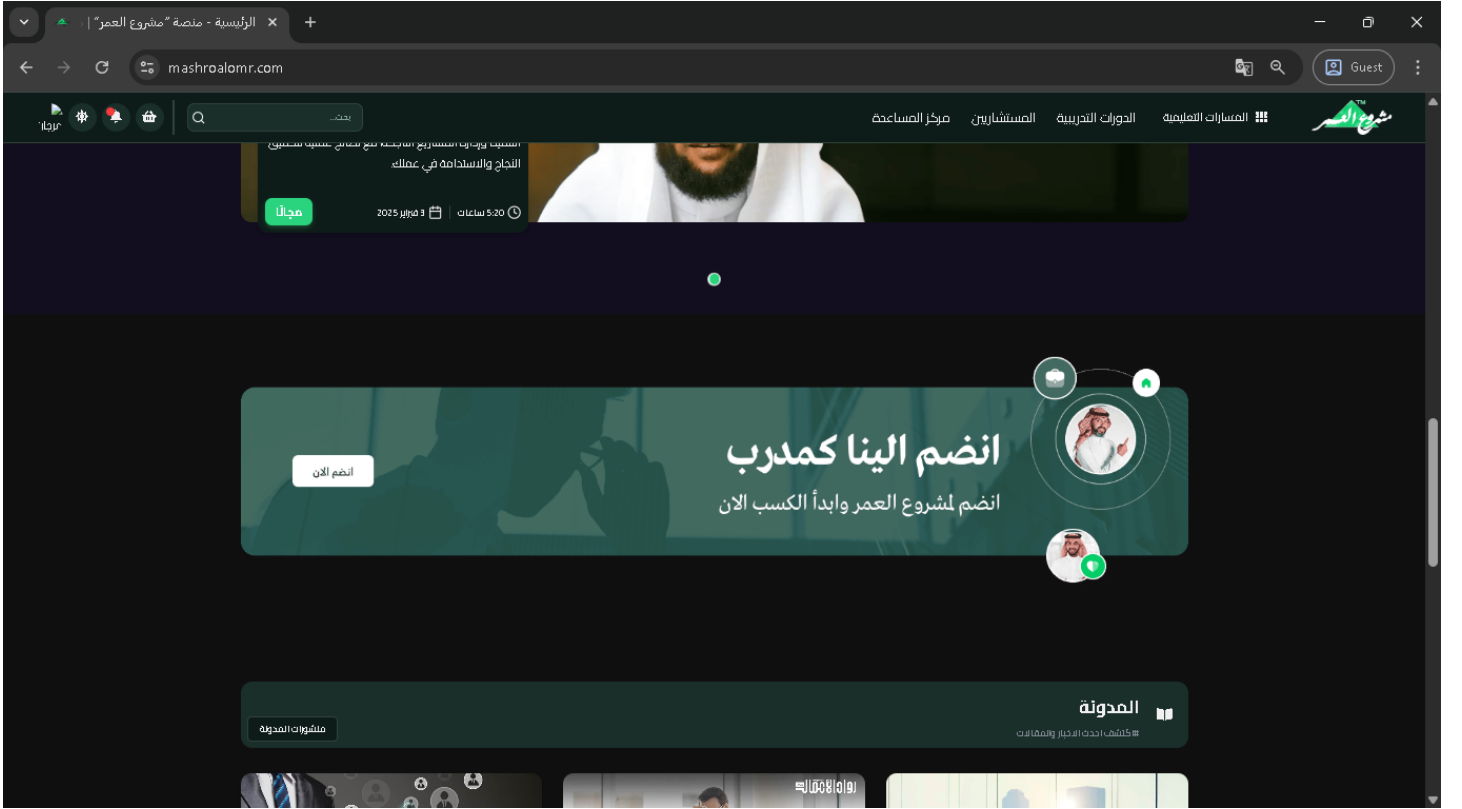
الرئيسية - منصة "مشروع العمر" | ×
+
mashroalomr.com
Guest
مشروع العمر
المسارات التعليمية
الدورات التدريبية
المستشارين
مركز المساعدة
بحث...
مرحبًا
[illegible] النجاح والاستدامة في عملك.
مجانًا
5:20 ساعات
3 فبراير 2025
انضم الينا كمدرب
انضم لمشروع العمر وابدأ الكسب الان
انضم الان
المدونة
اكتشف احدث الاخبار والمقالات
منشورات المدونة
رواد الأعمال